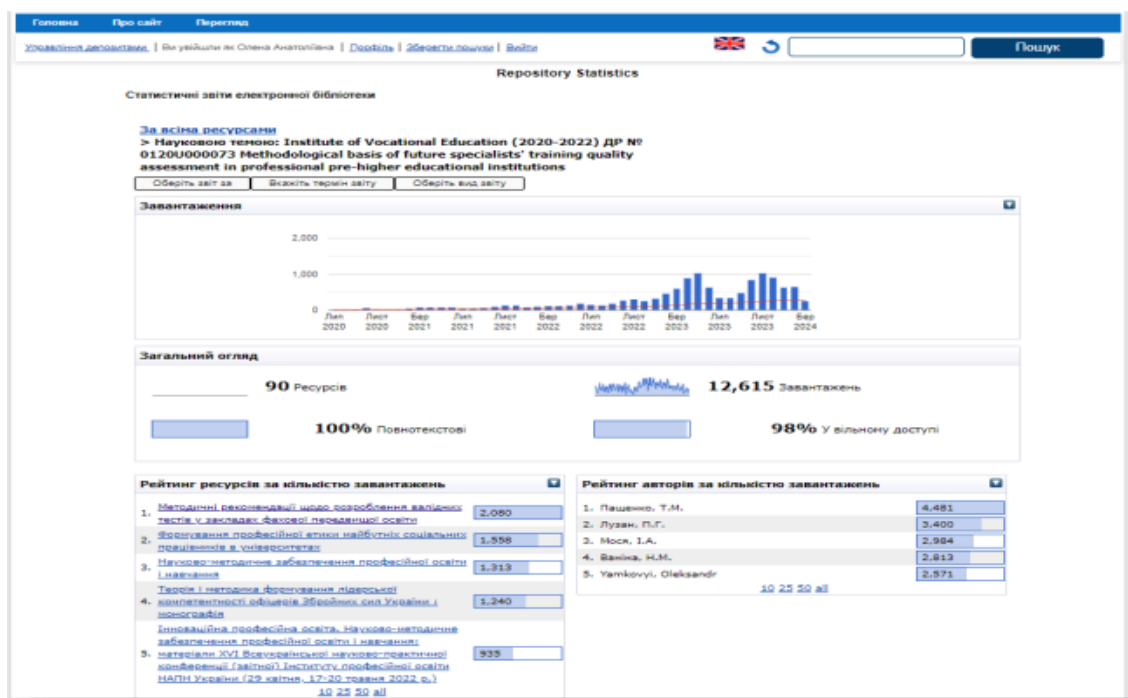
Головна Про сайт Перегляд

Управління депозитами | Ви увійшли як Олена Анатоліївна | Профіль | Зберегти пошуки | Вийти

Пошук

Repository Statistics

Статистичні звіти електронної бібліотеки

За всіма ресурсами
> Науковою темою: Institute of Vocational Education (2020-2022) ДР № 0120U000073 Methodological basis of future specialists' training quality assessment in professional pre-higher educational institutions

Оберіть звіт за | Вкажіть термін звіту | Оберіть вид звіту

Завантаження

2,000
1,000
0
Лип 2020 Лист 2020 Бер 2021 Лип 2021 Лист 2021 Бер 2022 Лип 2022 Лист 2022 Бер 2023 Лип 2023 Лист 2023 Бер 2024

Загальний огляд

90 Ресурсів
12,615 Завантажень
100% Повнотекстові
98% У вільному доступі

Рейтинг ресурсів за кількістю завантажень

1. Методичні рекомендації щодо розроблення валідних тестів у закладах фахової передвищої освіти 2,080
2. Формування професійної етики майбутніх соціальних працівників в університетах 1,558
3. Науково-методичне забезпечення професійної освіти і навчання 1,313
4. Теорія і методика формування лідерської компетентності офіцерів Збройних сил України : монографія 1,240
5. Інноваційна професійна освіта. Науково-методичне забезпечення професійної освіти і навчання: матеріали XVI Всеукраїнської науково-практичної конференції (звітної) Інституту професійної освіти НАПН України (29 квітня, 17-20 травня 2022 р.) 935

10 25 50 all

Рейтинг авторів за кількістю завантажень

1. Пащенко, Т.М. 4,481
2. Лузан, П.Г. 3,400
3. Мося, І.А. 2,984
4. Ваніна, Н.М. 2,813
5. Yamkovyi, Oleksandr 2,571

10 25 50 all